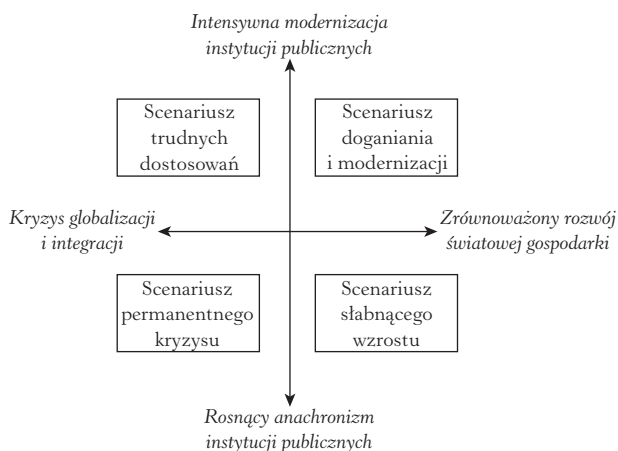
Intensywna modernizacja instytucji publicznych

Scenariusz trudnych dostosowań

Scenariusz doganiania i modernizacji

Kryzys globalizacji i integracji

Zrównoważony rozwój światowej gospodarki

Scenariusz permanentnego kryzysu

Scenariusz słabnącego wzrostu

Rosnący anachronizm instytucji publicznych